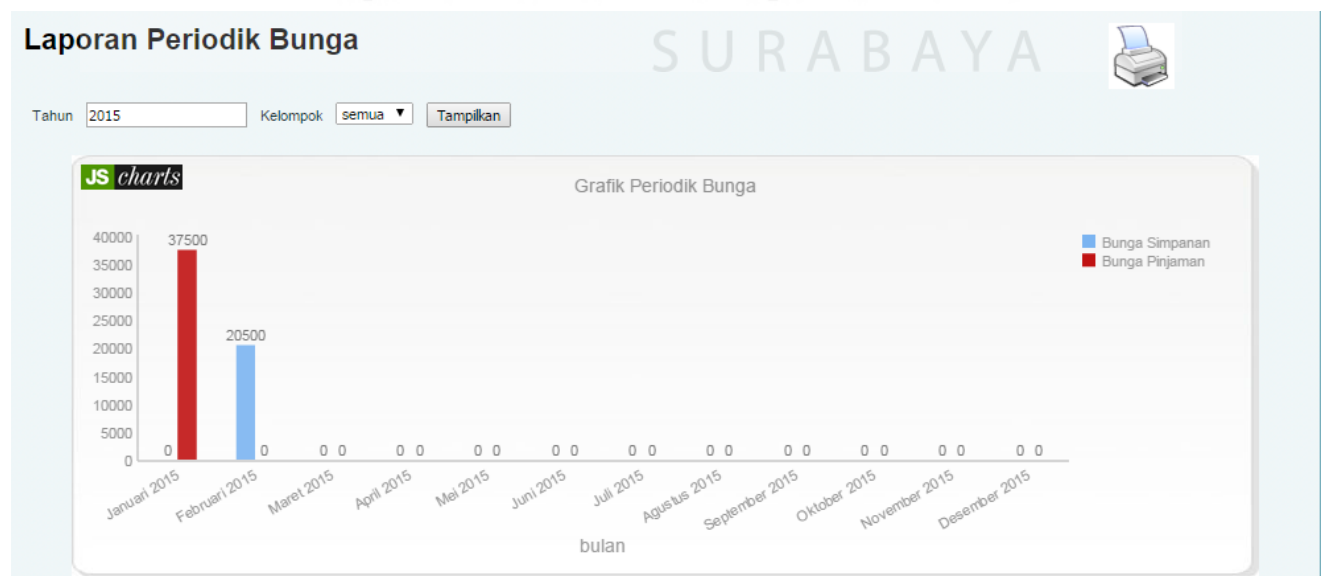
Laporan Periodik Bunga

SURABAYA

Tahun 2015 Kelompok semua ▼ Tampilkan

JS charts

Grafik Periodik Bunga

Bunga Simpanan
Bunga Pinjaman

40000
35000
30000
25000
20000
15000
10000
5000
0

0 37500
20500 0
0 0
0 0
0 0
0 0
0 0
0 0
0 0
0 0
0 0
0 0

Januari 2015
Februari 2015
Maret 2015
April 2015
Mei 2015
Juni 2015
Juli 2015
Agustus 2015
September 2015
Oktober 2015
November 2015
Desember 2015

bulan